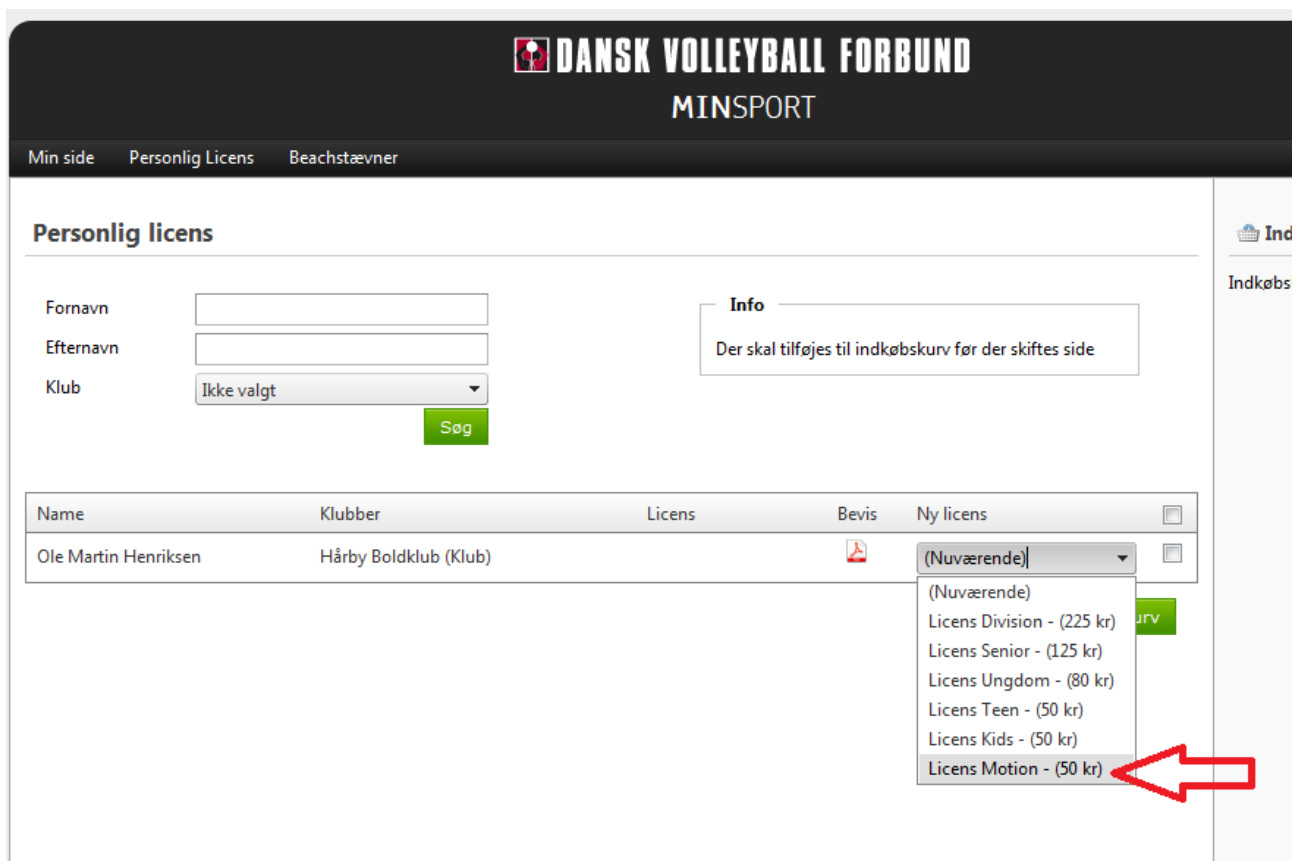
DANSK VOLLEYBALL FORBUND
MINSPORT

Min side Personlig Licens Beachstævner

Personlig licens

Fornavn
Efternavn
Klub Ikke valgt
Søg

Info
Der skal tilføjes til indkøbskurv før der skiftes side

| Name | Klubber | Licens | Bevis | Ny licens | |
|---|---|---|---|---|---|
| Ole Martin Henriksen | Hårby Boldklub (Klub) | | | (Nuværende) | |

(Nuværende)
Licens Division - (225 kr)
Licens Senior - (125 kr)
Licens Ungdom - (80 kr)
Licens Teen - (50 kr)
Licens Kids - (50 kr)
Licens Motion - (50 kr)

urv

Ind
Indkøbs